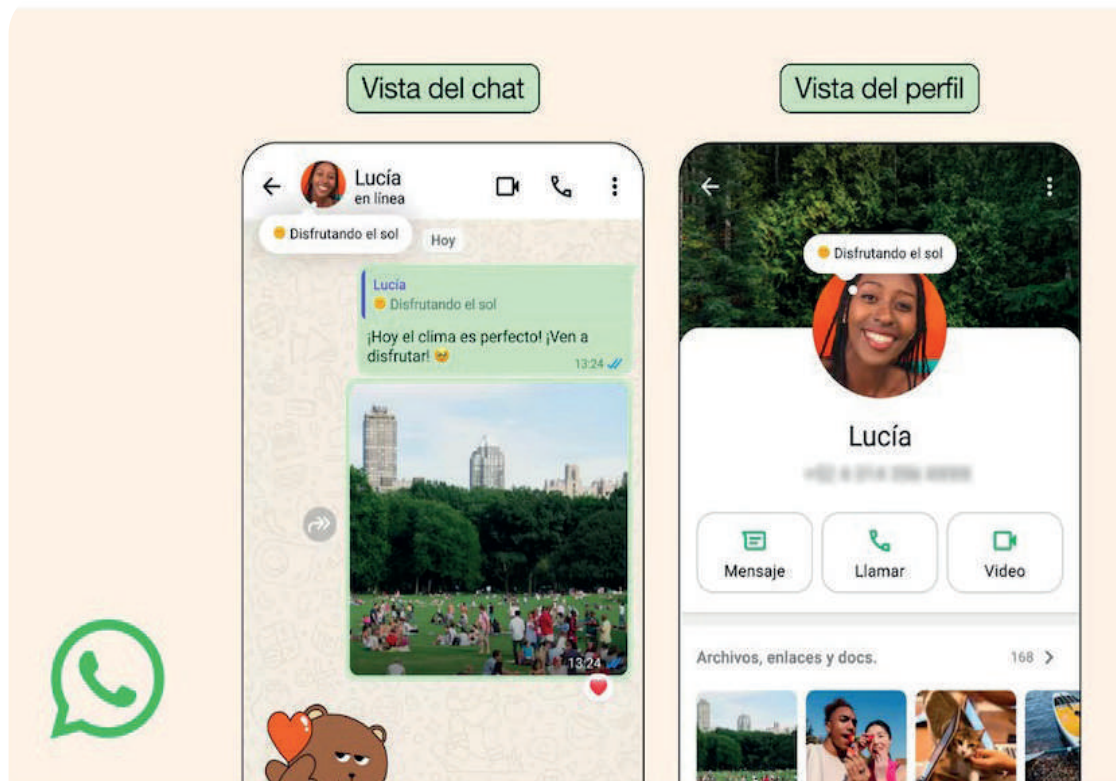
Vista del chat

Lucía
en línea

Disfrutando el sol

Hoy

Lucía
Disfrutando el sol

¡Hoy el clima es perfecto! ¡Ven a disfrutar! 🥰
13:24

13:24

Vista del perfil

Disfrutando el sol

Lucía

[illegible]

Mensaje

Llamar

Video

Archivos, enlaces y docs.

168 >